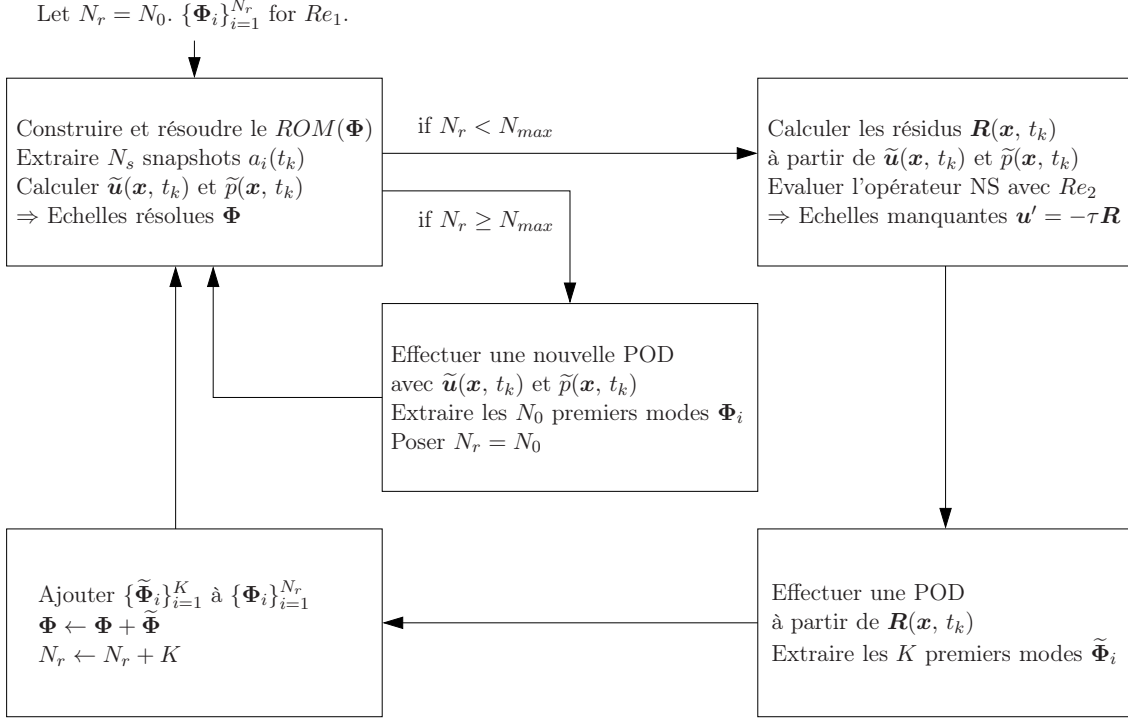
Let $N_r = N_0$. $\{\mathbf{\Phi}_i\}_{i=1}^{N_r}$ for $Re_1$.

Construire et résoudre le $ROM(\mathbf{\Phi})$
Extraire $N_s$ snapshots $a_i(t_k)$
Calculer $\widetilde{\boldsymbol{u}}(\boldsymbol{x}, t_k)$ et $\widetilde{p}(\boldsymbol{x}, t_k)$
$\Rightarrow$ Echelles résolues $\mathbf{\Phi}$

if $N_r < N_{max}$

Calculer les résidus $\boldsymbol{R}(\boldsymbol{x}, t_k)$
à partir de $\widetilde{\boldsymbol{u}}(\boldsymbol{x}, t_k)$ et $\widetilde{p}(\boldsymbol{x}, t_k)$
Evaluer l'opérateur NS avec $Re_2$
$\Rightarrow$ Echelles manquantes $\boldsymbol{u}' = -\tau \boldsymbol{R}$

if $N_r \geq N_{max}$

Effectuer une nouvelle POD
avec $\widetilde{\boldsymbol{u}}(\boldsymbol{x}, t_k)$ et $\widetilde{p}(\boldsymbol{x}, t_k)$
Extraire les $N_0$ premiers modes $\mathbf{\Phi}_i$
Poser $N_r = N_0$

Ajouter $\{\widetilde{\mathbf{\Phi}}_i\}_{i=1}^{K}$ à $\{\mathbf{\Phi}_i\}_{i=1}^{N_r}$
$\mathbf{\Phi} \leftarrow \mathbf{\Phi} + \widetilde{\mathbf{\Phi}}$
$N_r \leftarrow N_r + K$

Effectuer une POD
à partir de $\boldsymbol{R}(\boldsymbol{x}, t_k)$
Extraire les $K$ premiers modes $\widetilde{\mathbf{\Phi}}_i$